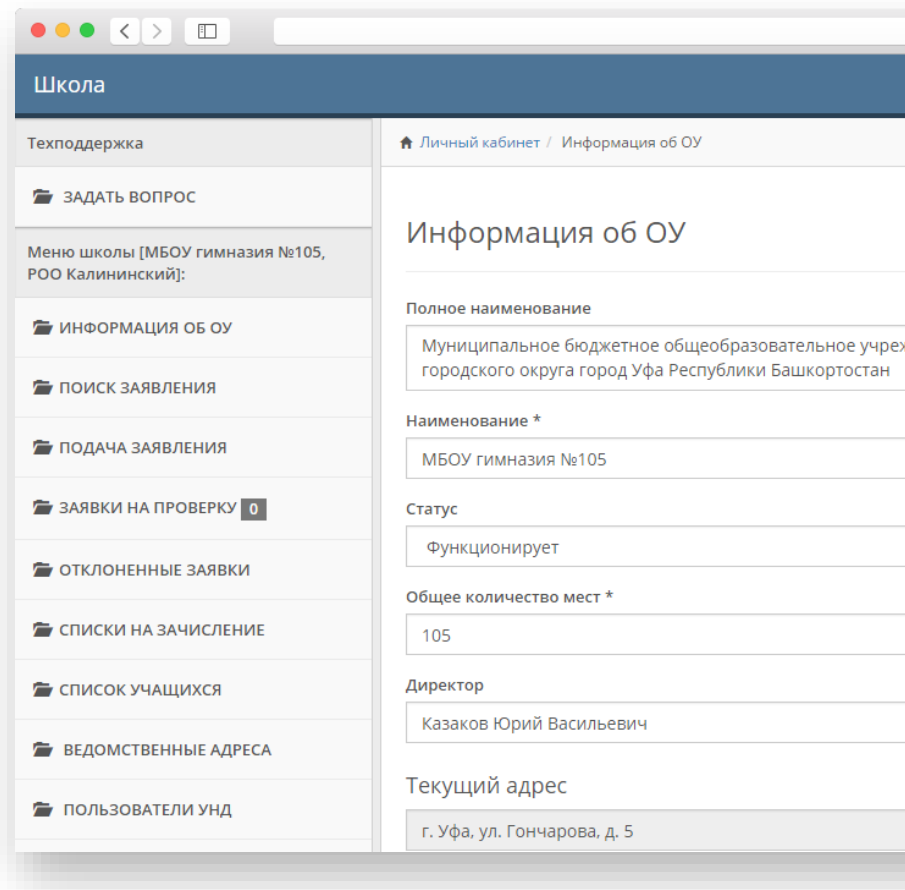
Школа

Техподдержка

ЗАДАТЬ ВОПРОС

Меню школы [МБОУ гимназия №105, РОО Калининский]:

ИНФОРМАЦИЯ ОБ ОУ

ПОИСК ЗАЯВЛЕНИЯ

ПОДАЧА ЗАЯВЛЕНИЯ

ЗАЯВКИ НА ПРОВЕРКУ 0

ОТКЛОНЕННЫЕ ЗАЯВКИ

СПИСКИ НА ЗАЧИСЛЕНИЕ

СПИСОК УЧАЩИХСЯ

ВЕДОМСТВЕННЫЕ АДРЕСА

ПОЛЬЗОВАТЕЛИ УНД

Личный кабинет / Информация об ОУ

Информация об ОУ

Полное наименование

Муниципальное бюджетное общеобразовательное учреж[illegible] городского округа город Уфа Республики Башкортостан

Наименование *

МБОУ гимназия №105

Статус

Функционирует

Общее количество мест *

105

Директор

Казаков Юрий Васильевич

Текущий адрес

г. Уфа, ул. Гончарова, д. 5